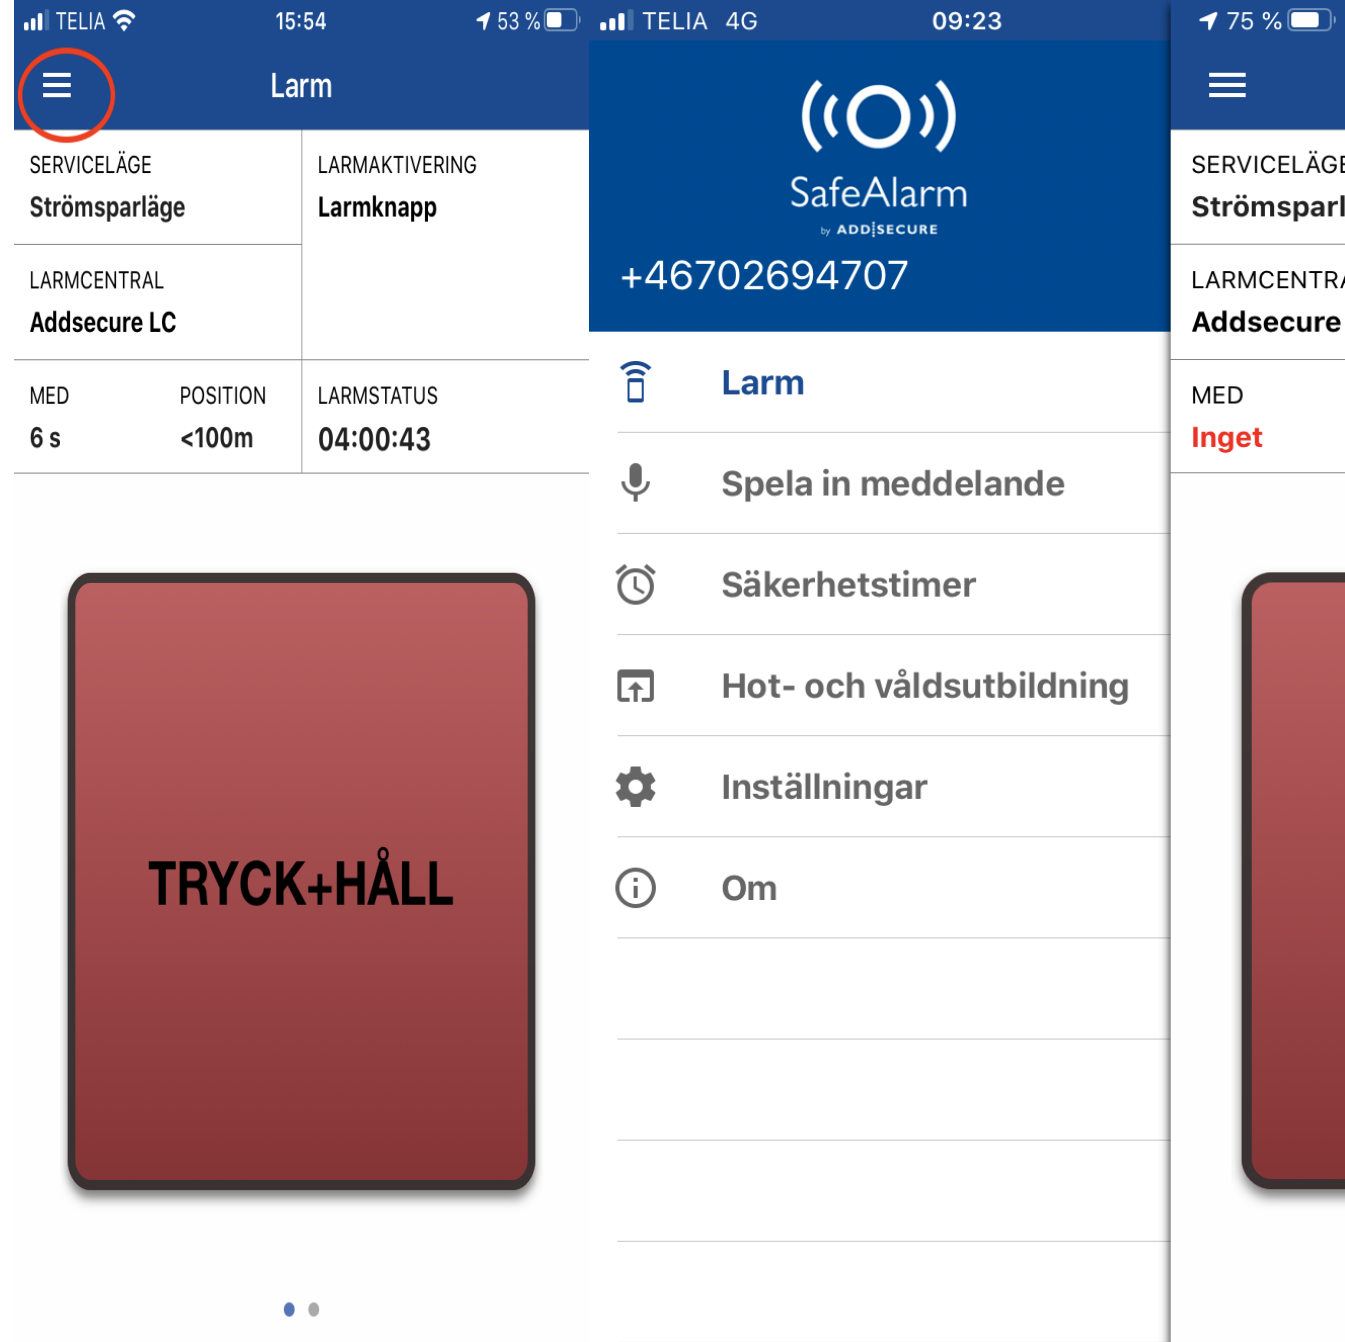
TELIA 15:54 53 %

Larm

SERVICELÄGE
Strömsparläge

LARMAKTIVERING
Larmknapp

LARMCENTRAL
Addsecure LC

MED
6 s

POSITION
<100m

LARMSTATUS
04:00:43

TRYCK+HÅLL

TELIA 4G 09:23

SafeAlarm
by ADDSECURE

+46702694707

Larm

Spela in meddelande

Säkerhetstimer

Hot- och våldsutbildning

Inställningar

Om

75 %

SERVICELÄGE
Strömsparl

LARMCENTRA
Addsecure

MED
Inget